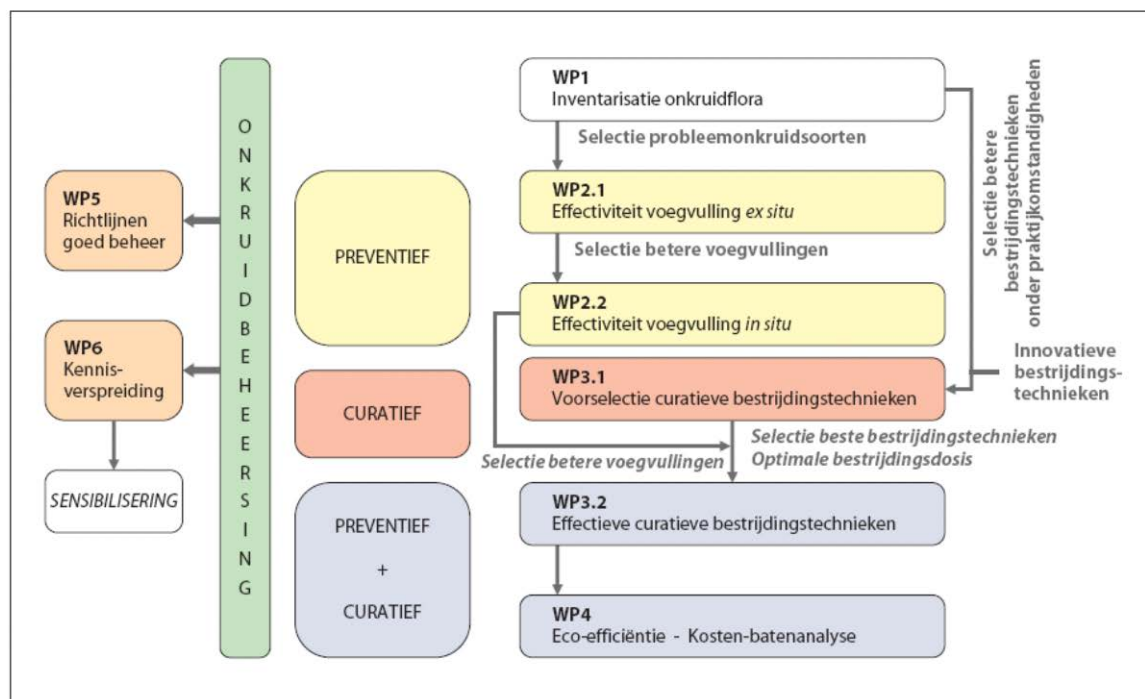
WP5
Richtlijnen goed beheer

WP6
Kennisverspreiding

SENSIBILISERING

O
N
K
R
U
I
D
B
E
H
E
E
R
S
I
N
G

PREVENTIEF

CURATIEF

PREVENTIEF
+
CURATIEF

WP1
Inventarisatie onkruidflora

Selectie probleemonkruidsoorten

WP2.1
Effectiviteit voegvulling *ex situ*

Selectie betere voegvullingen

WP2.2
Effectiviteit voegvulling *in situ*

WP3.1
Voorselectie curatieve bestrijdingstechnieken

Selectie betere bestrijdingstechnieken onder praktijkomstandigheden

Innovatieve bestrijdingstechnieken

Selectie beste bestrijdingstechnieken
Optimale bestrijdingsdosis

Selectie betere voegvullingen

WP3.2
Effectieve curatieve bestrijdingstechnieken

WP4
Eco-efficiëntie - Kosten-batenanalyse